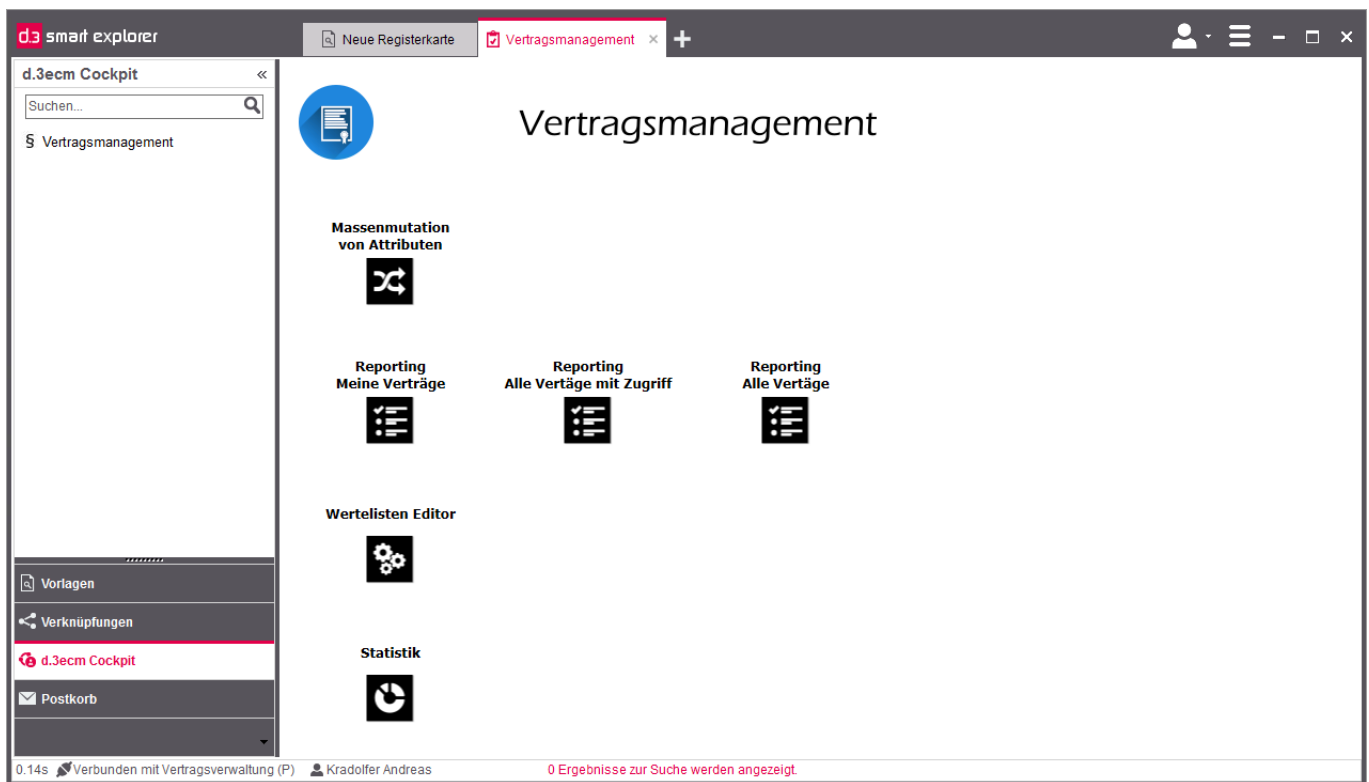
d3 smart explorer

Neue Registerkarte

Vertragsmanagement ×

+

d.3ecm Cockpit «

Suchen...

§ Vertragsmanagement

Vertragsmanagement

Massenmutation von Attributen

Reporting Meine Verträge

Reporting Alle Vertäge mit Zugriff

Reporting Alle Vertäge

Wertelisten Editor

Statistik

Vorlagen

Verknüpfungen

d.3ecm Cockpit

Postkorb

0.14s Verbunden mit Vertragsverwaltung (P) Kradolfer Andreas 0 Ergebnisse zur Suche werden angezeigt.